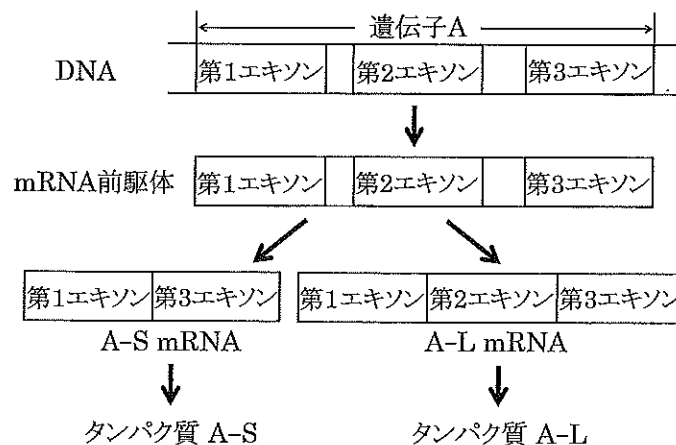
遺伝子A

DNA

第1エキソン

第2エキソン

第3エキソン

mRNA前駆体

第1エキソン

第2エキソン

第3エキソン

第1エキソン

第3エキソン

A-S mRNA

第1エキソン

第2エキソン

第3エキソン

A-L mRNA

タンパク質 A-S

タンパク質 A-L